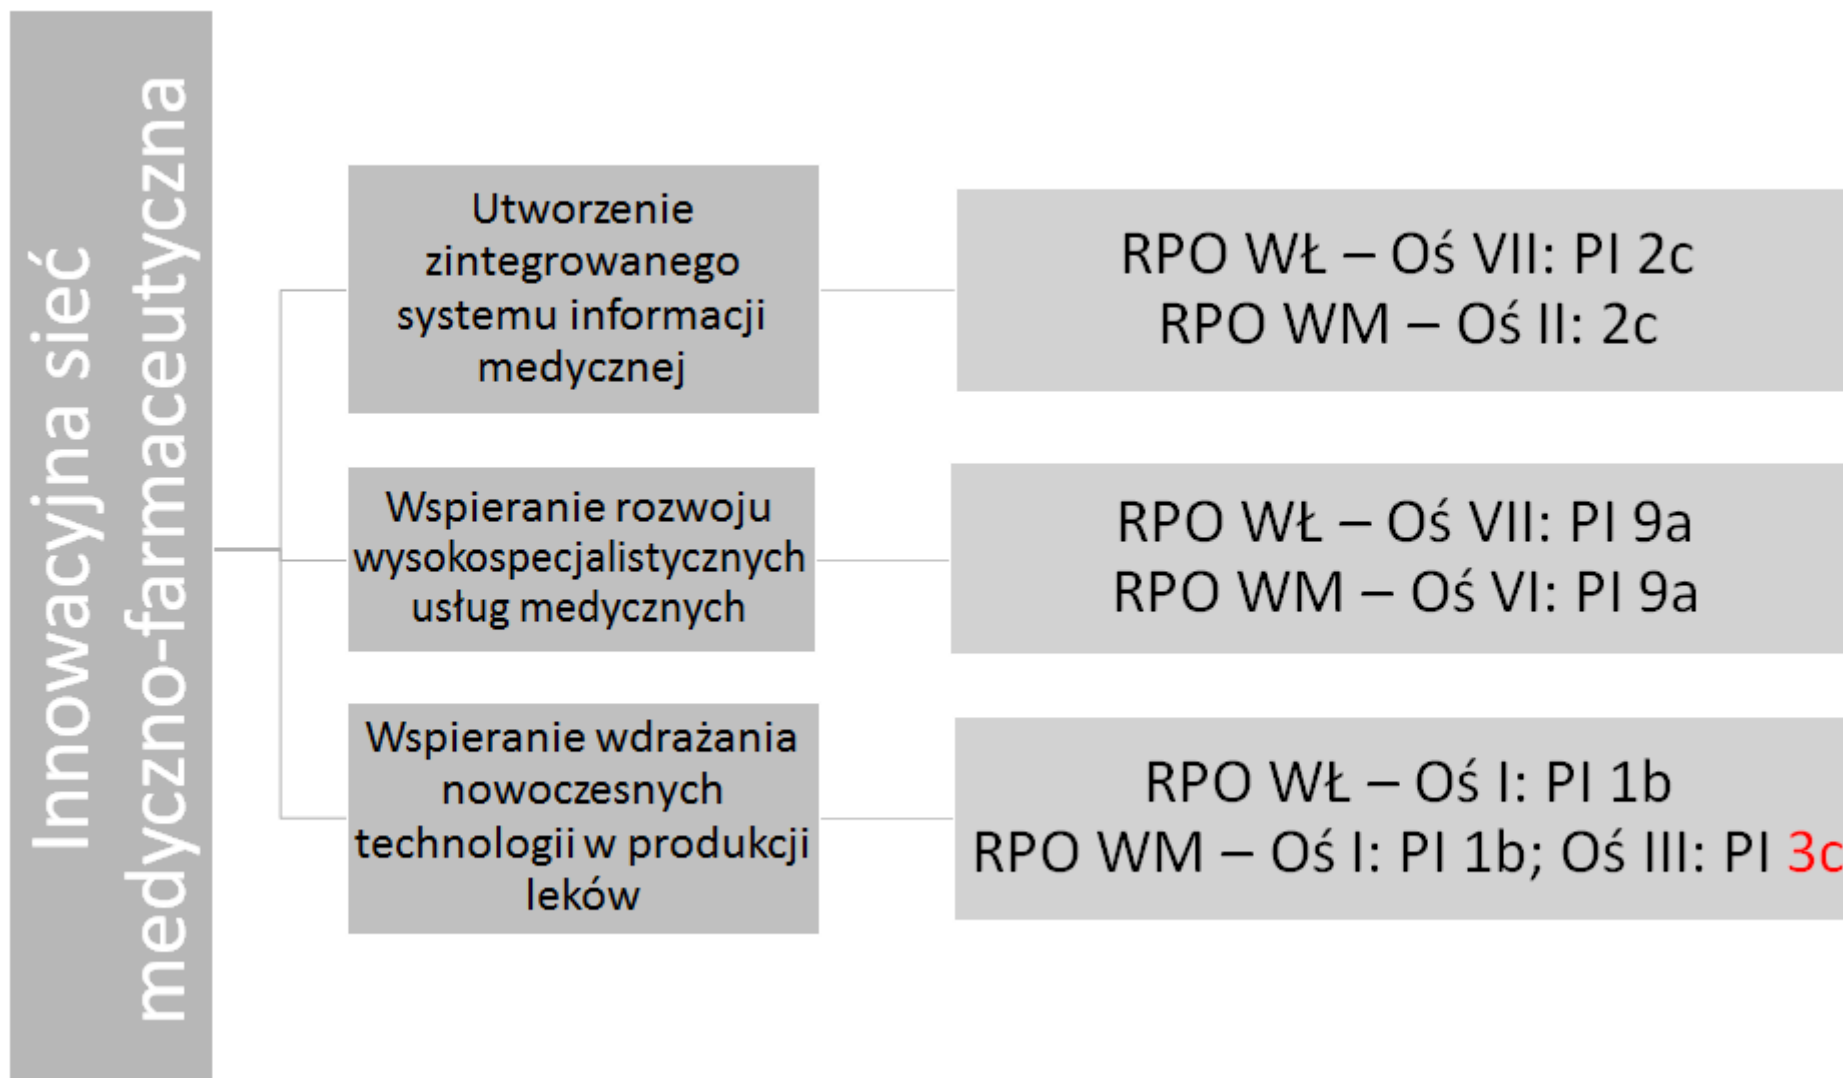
Innowacyjna sieć medyczno-farmaceutyczna

Utworzenie zintegrowanego systemu informacji medycznej

RPO WŁ – Oś VII: PI 2c
RPO WM – Oś II: 2c

Wspieranie rozwoju wysokospecjalistycznych usług medycznych

RPO WŁ – Oś VII: PI 9a
RPO WM – Oś VI: PI 9a

Wspieranie wdrażania nowoczesnych technologii w produkcji leków

RPO WŁ – Oś I: PI 1b
RPO WM – Oś I: PI 1b; Oś III: PI 3c